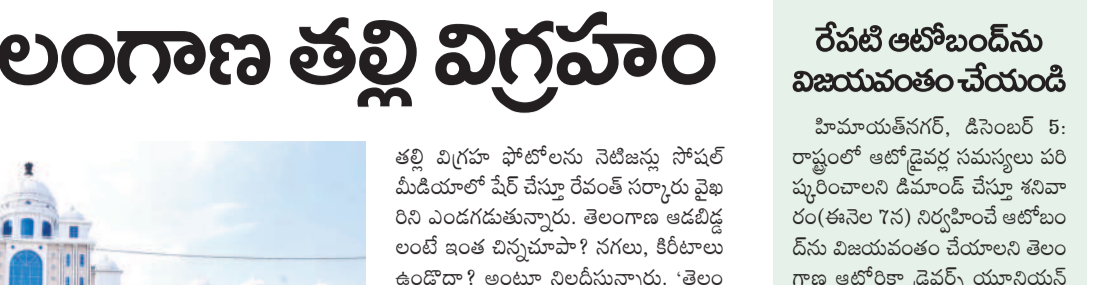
లంగాణ తల్లి విగ్రహం

తల్లి విగ్రహ ఫోటోలను నెటిజన్లు సోషల్ మీడియాలో షేర్ చేస్తూ రేవంత్ సర్కారు వైఖరిని ఎండగడుతున్నారు. తెలంగాణ ఆడబిడ్డ లంటే ఇంత చిన్నచూపా? నగలు, కిరీటాలు ఉండొద్దా? అంటూ నిలదీస్తున్నారు. 'తెలం

రేపటి ఆటోబంద్‌ను విజయవంతం చేయండి

హిమాయత్‌నగర్, డిసెంబర్ 5: రాష్ట్రంలో ఆటోడ్రైవర్ల సమస్యలు పరిష్కరించాలని డిమాండ్ చేస్తూ శనివారం(ఈనెల 7న) నిర్వహించే ఆటోబంద్‌ను విజయవంతం చేయాలని తెలంగాణ ఆటోరిక్షా డ్రైవర్స్ యూనియన్